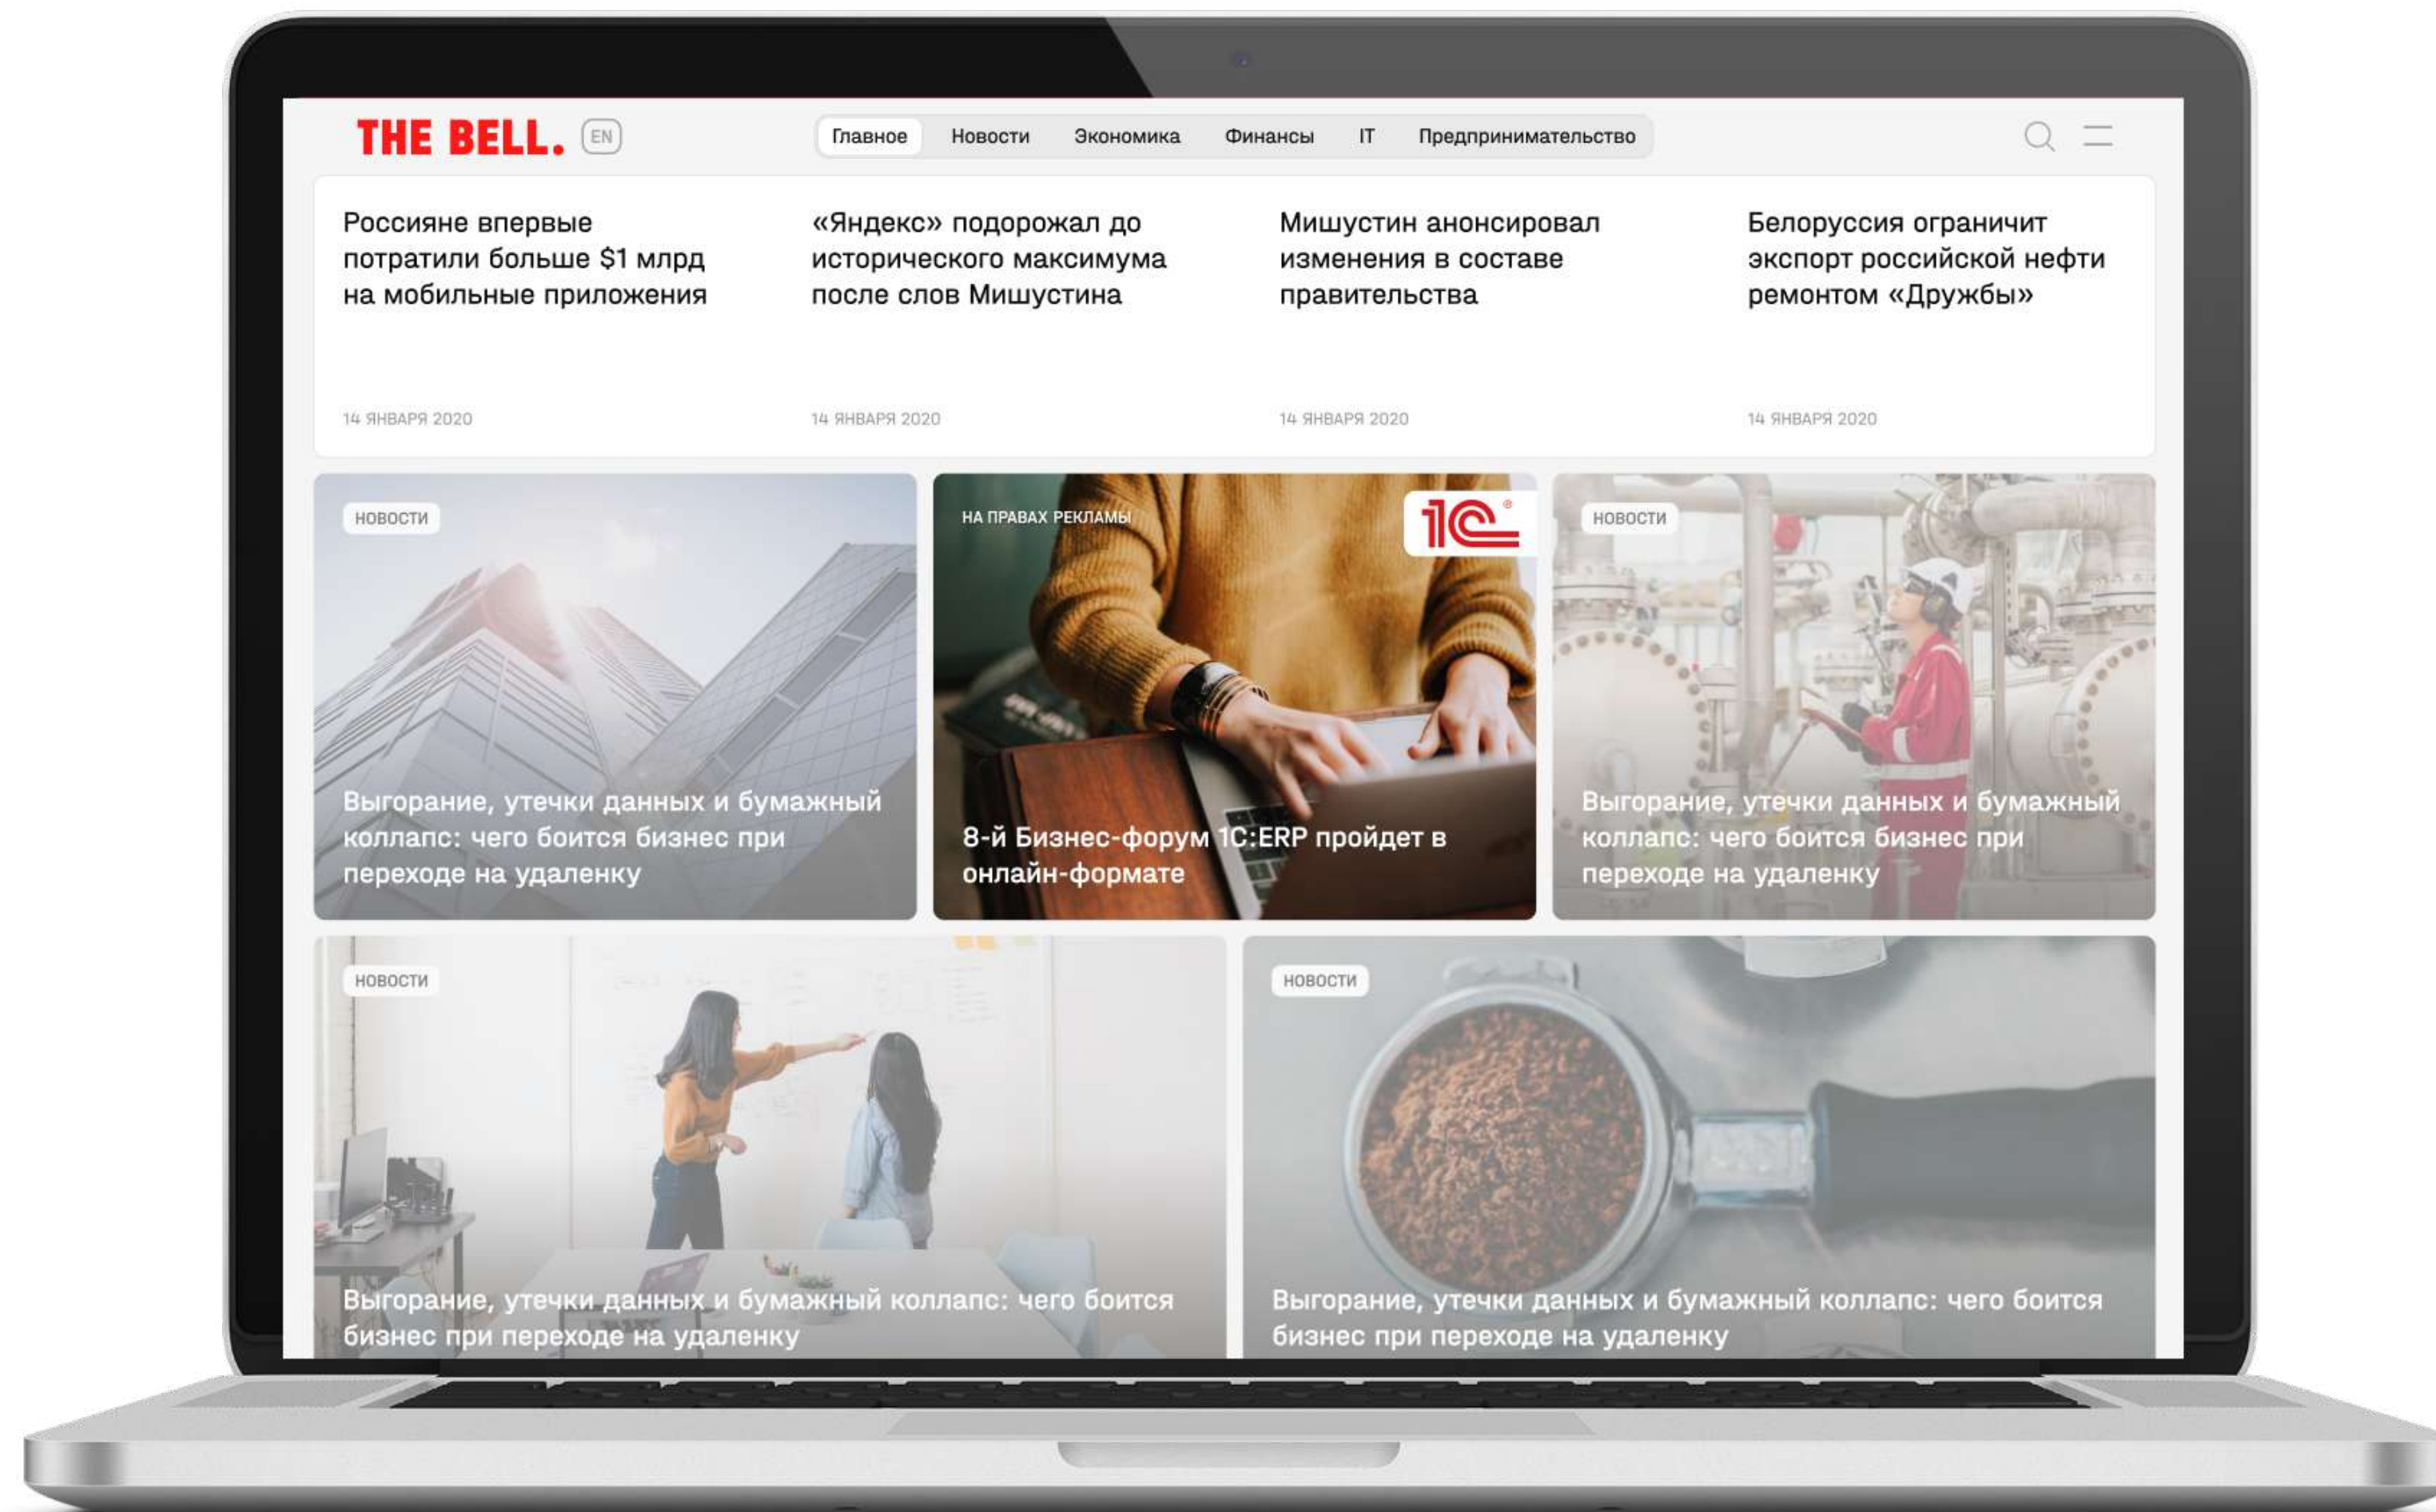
THE BELL. EN

Главное Новости Экономика Финансы IT Предпринимательство

Россияне впервые потратили больше $1 млрд на мобильные приложения

14 ЯНВАРЯ 2020

«Яндекс» подорожал до исторического максимума после слов Мишустина

14 ЯНВАРЯ 2020

Мишустин анонсировал изменения в составе правительства

14 ЯНВАРЯ 2020

Белоруссия ограничит экспорт российской нефти ремонтом «Дружбы»

14 ЯНВАРЯ 2020

НОВОСТИ

Выгорание, утечки данных и бумажный коллапс: чего боится бизнес при переходе на удаленку

НА ПРАВАХ РЕКЛАМЫ

1С

8-й Бизнес-форум 1С:ERP пройдет в онлайн-формате

НОВОСТИ

Выгорание, утечки данных и бумажный коллапс: чего боится бизнес при переходе на удаленку

НОВОСТИ

Выгорание, утечки данных и бумажный коллапс: чего боится бизнес при переходе на удаленку

НОВОСТИ

Выгорание, утечки данных и бумажный коллапс: чего боится бизнес при переходе на удаленку